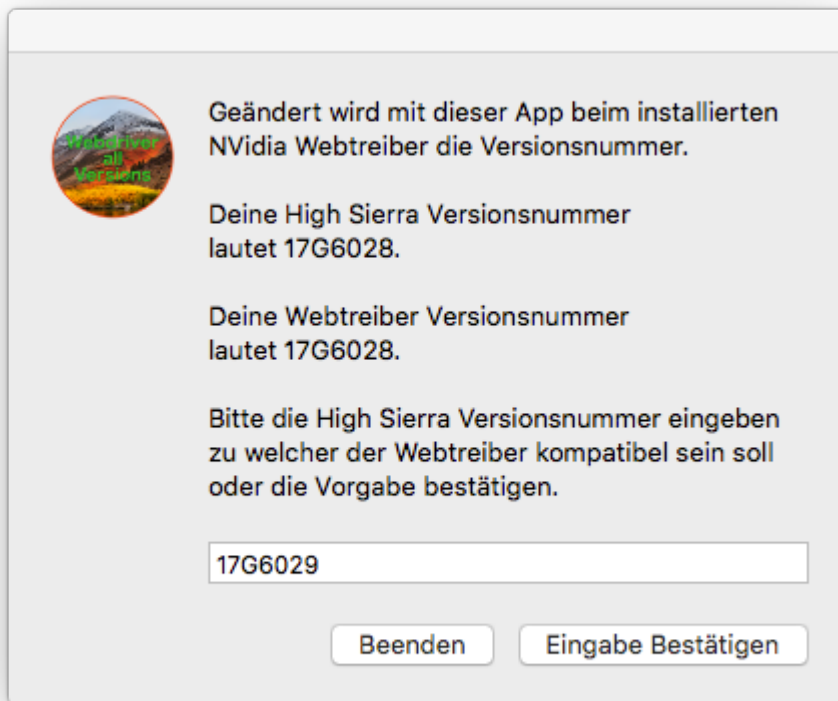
Webdriver all Versions

Geändert wird mit dieser App beim installierten NVidia Webtreiber die Versionsnummer.

Deine High Sierra Versionsnummer lautet 17G6028.

Deine Webtreiber Versionsnummer lautet 17G6028.

Bitte die High Sierra Versionsnummer eingeben zu welcher der Webtreiber kompatibel sein soll oder die Vorgabe bestätigen.

17G6029

Beenden

Eingabe Bestätigen